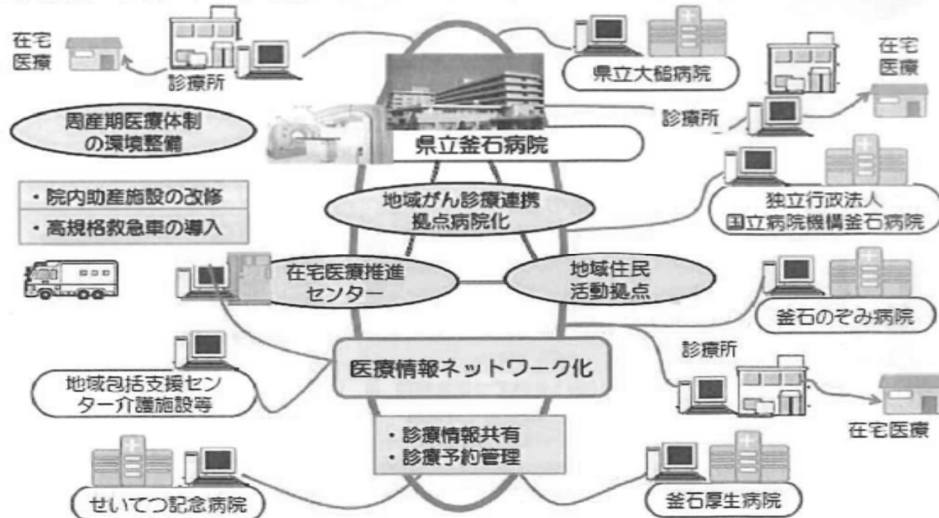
在宅医療

診療所

県立大槌病院

在宅医療

周産期医療体制の環境整備

診療所

県立釜石病院

・院内助産施設の改修
・高規格救急車の導入

地域がん診療連携拠点病院化

独立行政法人国立病院機構釜石病院

在宅医療推進センター

地域住民活動拠点

釜石のぞみ病院

診療所

医療情報ネットワーク化

地域包括支援センター介護施設等

在宅医療

・診療情報共有
・診療予約管理

せいてつ記念病院

釜石厚生病院